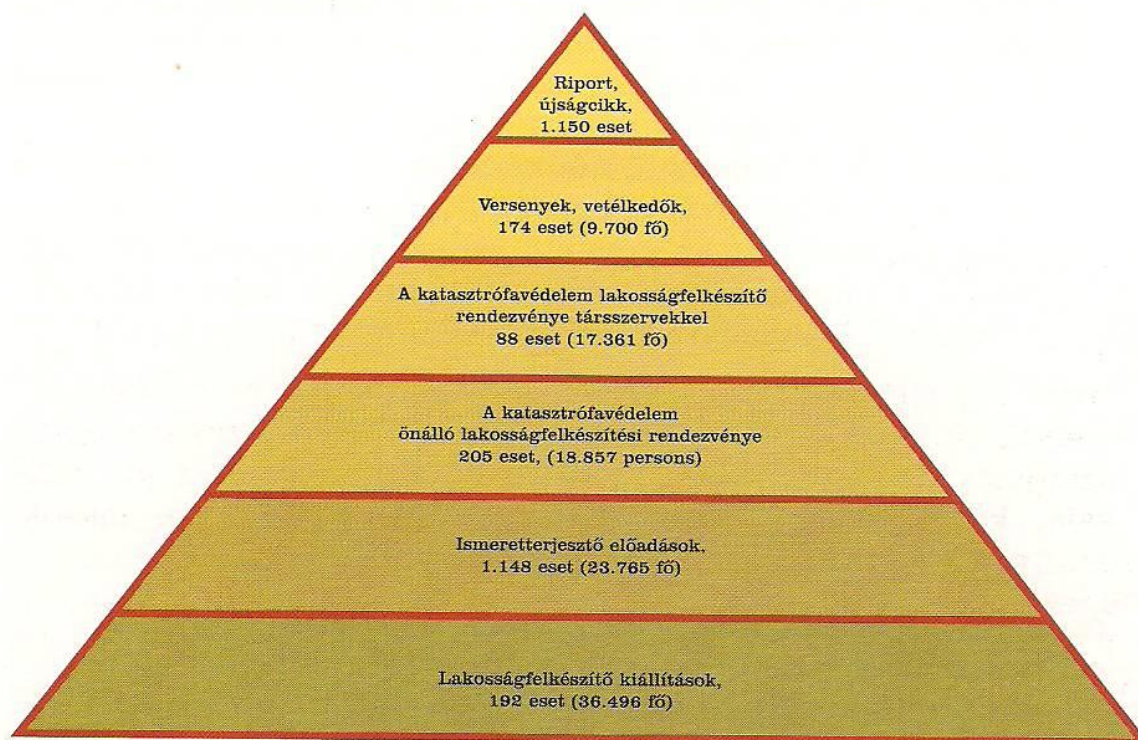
Riport, újságcikk, 1.150 eset

Versenyek, vetélkedők, 174 eset (9.700 fő)

A katasztrófavédelem lakosságfelkészítő rendezvénye társszervekkel 88 eset (17.361 fő)

A katasztrófavédelem önálló lakosságfelkészítési rendezvénye 205 eset, (18.857 persons)

Ismeretterjesztő előadások, 1.148 eset (23.765 fő)

Lakosságfelkészítő kiállítások, 192 eset (36.496 fő)